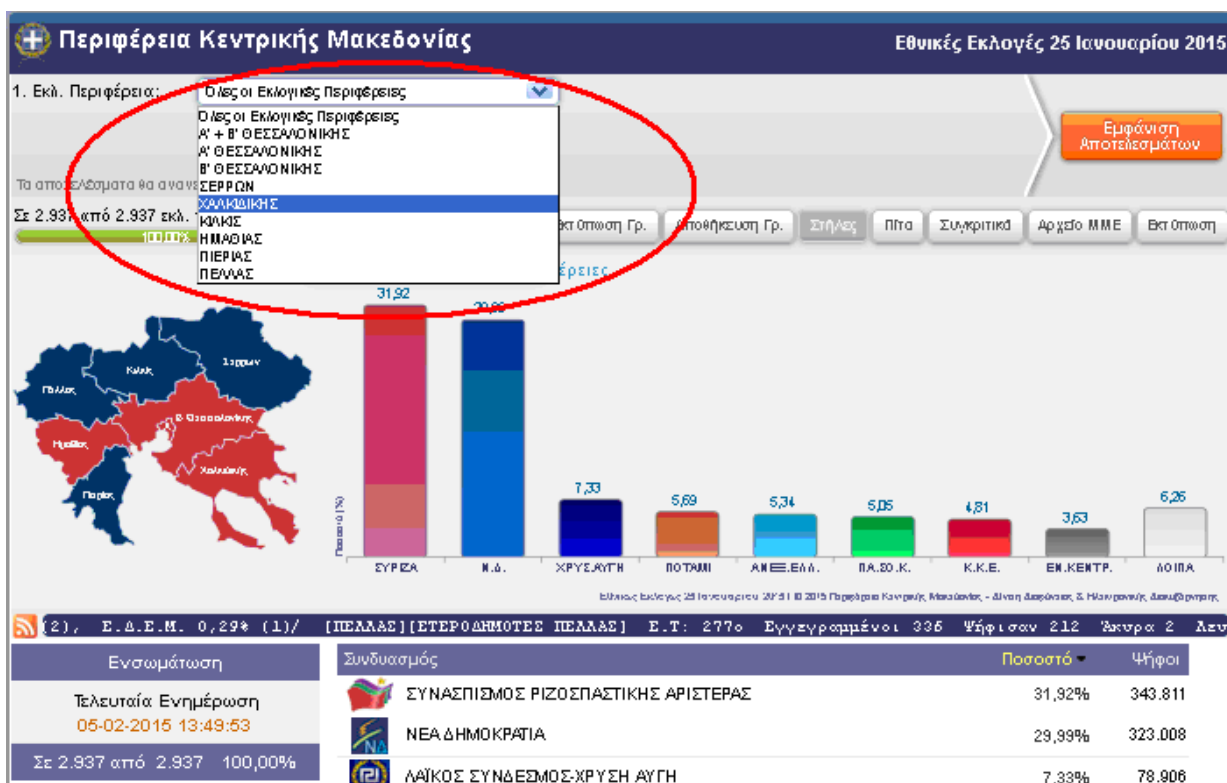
Περιφέρεια Κεντρικής Μακεδονίας

Εθνικές Εκλογές 25 Ιανουαρίου 2015

1. Εκλ. Περιφέρεια:

Όλες οι Εκλογικές Περιφέρειες

Όλες οι Εκλογικές Περιφέρειες
Α' + Β' ΘΕΣΣΑΛΟΝΙΚΗΣ
Α' ΘΕΣΣΑΛΟΝΙΚΗΣ
Β' ΘΕΣΣΑΛΟΝΙΚΗΣ
ΣΕΡΡΩΝ
ΧΑΛΚΙΔΙΚΗΣ
ΚΙΛΚΙΣ
ΗΜΑΘΙΑΣ
ΠΙΕΡΙΑΣ
ΠΕΛΛΑΣ

Εμφάνιση Αποτελεσμάτων

Τα αποτελέσματα θα ανανε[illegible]

Σε 2.937 από 2.937 εκλ. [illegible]

100,00%

Εκτύπωση Γρ.
Αποθήκευση Γρ.
Στήλες
Πίτα
Συγκριτικά
Αρχείο ΜΜΕ
Εκτύπωση

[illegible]φέρειες

Πέλλας
Κιλκίς
Σερρών
Β' Θεσσαλονίκης
Ημαθίας
Χαλκιδικής
Πιερίας

Ποσοστό (%)

| 31,92 | 29,99 | 7,33 | 5,69 | 5,34 | 5,05 | 4,81 | 3,63 | 6,26 |
|---|---|---|---|---|---|---|---|---|
| ΣΥΡΙΖΑ | Ν.Δ. | ΧΡΥΣ.ΑΥΓΗ | ΠΟΤΑΜΙ | ΑΝΕΞ.ΕΛΛ. | ΠΑ.ΣΟ.Κ. | Κ.Κ.Ε. | ΕΝ.ΚΕΝΤΡ. | ΛΟΙΠΑ |

Εθνικές Εκλογές 25 Ιανουαρίου 2015 | © 2015 Περιφέρεια Κεντρικής Μακεδονίας - Δίνση Διοίκησης & Ηλεκτρονικής Διακυβέρνησης

(2), Ε.Δ.Ε.Μ. 0,29% (1)/ [ΠΕΛΛΑΣ][ΕΤΕΡΟΔΗΜΟΤΕΣ ΠΕΛΛΑΣ] Ε.Τ: 277ο Εγγεγραμμένοι 335 Ψήφισαν 212 Άκυρα 2 Λευ

Ενσωμάτωση

Τελευταία Ενημέρωση
05-02-2015 13:49:53

Σε 2.937 από 2.937 100,00%

| Συνδυασμός | Ποσοστό | Ψήφοι |
|---|---|---|
| ΣΥΝΑΣΠΙΣΜΟΣ ΡΙΖΟΣΠΑΣΤΙΚΗΣ ΑΡΙΣΤΕΡΑΣ | 31,92% | 343.811 |
| ΝΕΑ ΔΗΜΟΚΡΑΤΙΑ | 29,99% | 323.008 |
| ΛΑΪΚΟΣ ΣΥΝΔΕΣΜΟΣ-ΧΡΥΣΗ ΑΥΓΗ | 7,33% | 78.906 |